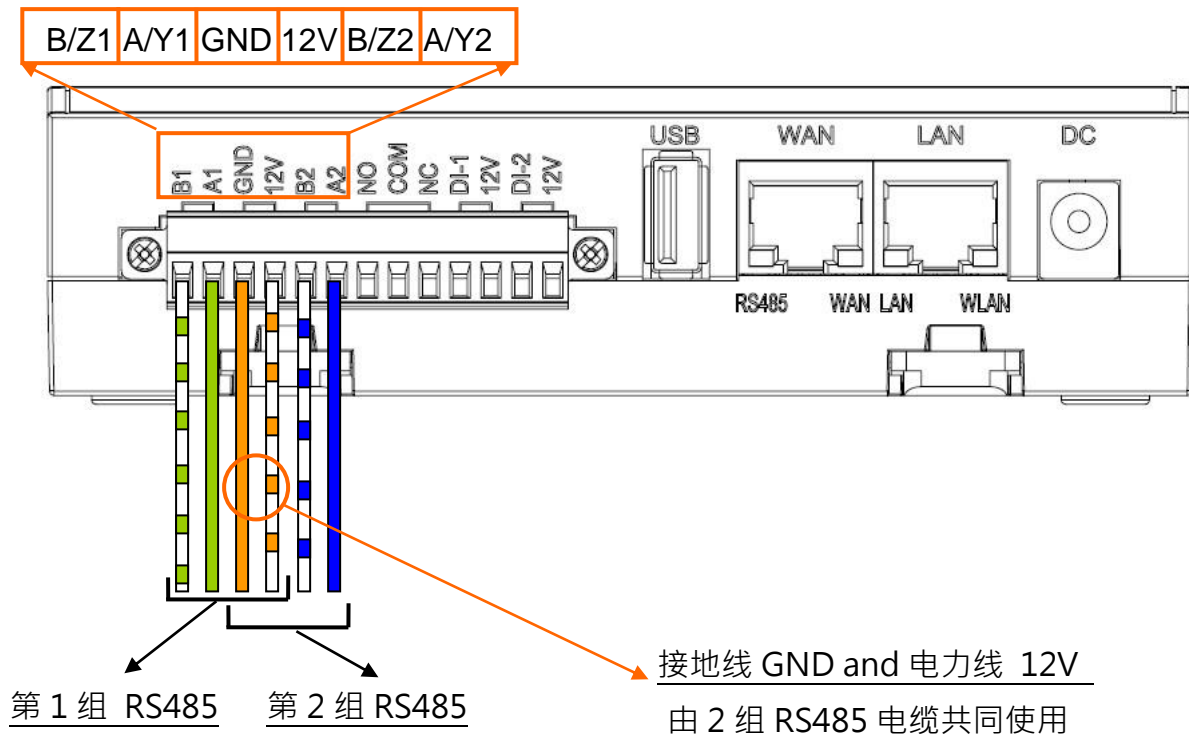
| B/Z1 | A/Y1 | GND | 12V | B/Z2 | A/Y2 |
|---|---|---|---|---|---|

B1 A1 GND 12V B2 A2 NO COM NC DI-1 12V DI-2 12V

USB

WAN

LAN

DC

RS485

WAN LAN

WLAN

第 1 组 RS485

第 2 组 RS485

接地线 GND and 电力线 12V

由 2 组 RS485 电缆共同使用